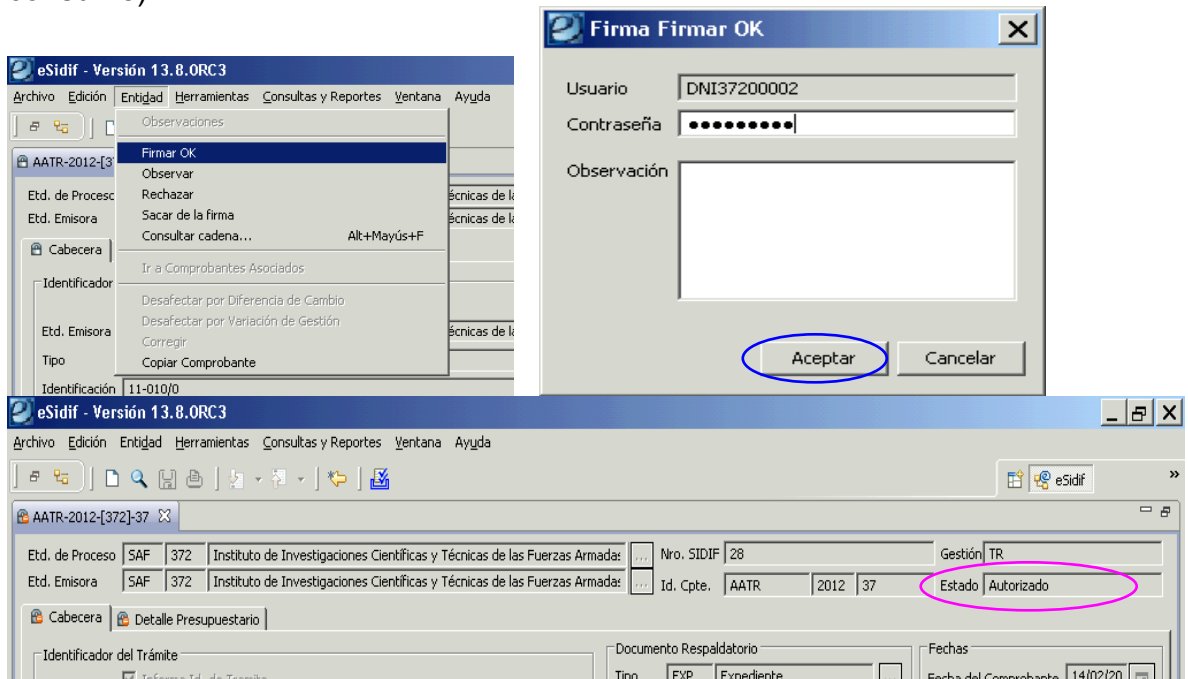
Firma Firmar OK

Usuario DNI37200002
Contraseña ●●●●●●●●●
Observación

Aceptar Cancelar

eSidif - Versión 13.8.0RC3
Archivo Edición Entidad Herramientas Consultas y Reportes Ventana Ayuda

AATR-2012-[3
Etd. de Proceso
Etd. Emisora
Cabecera
Identificador
Etd. Emisora
Tipo
Identificación 11-010/0

Observaciones
Firmar OK
Observar
Rechazar
Sacar de la firma
Consultar cadena... Alt+Mayús+F
Ir a Comprobantes Asociados
Desafectar por Diferencia de Cambio
Desafectar por Variación de Gestión
Corregir
Copiar Comprobante

écnicas de la
écnicas de la
écnicas de la

eSidif - Versión 13.8.0RC3
Archivo Edición Entidad Herramientas Consultas y Reportes Ventana Ayuda
eSidif
AATR-2012-[372]-37
Etd. de Proceso SAF 372 Instituto de Investigaciones Científicas y Técnicas de las Fuerzas Armadas Nro. SIDIF 28 Gestión TR
Etd. Emisora SAF 372 Instituto de Investigaciones Científicas y Técnicas de las Fuerzas Armadas Id. Cpte. AATR 2012 37 Estado Autorizado
Cabecera Detalle Presupuestario
Identificador del Trámite
Documento Respaldatorio
Tipo EXP Expediente
Fechas
Fecha del Comprobante 14/02/20